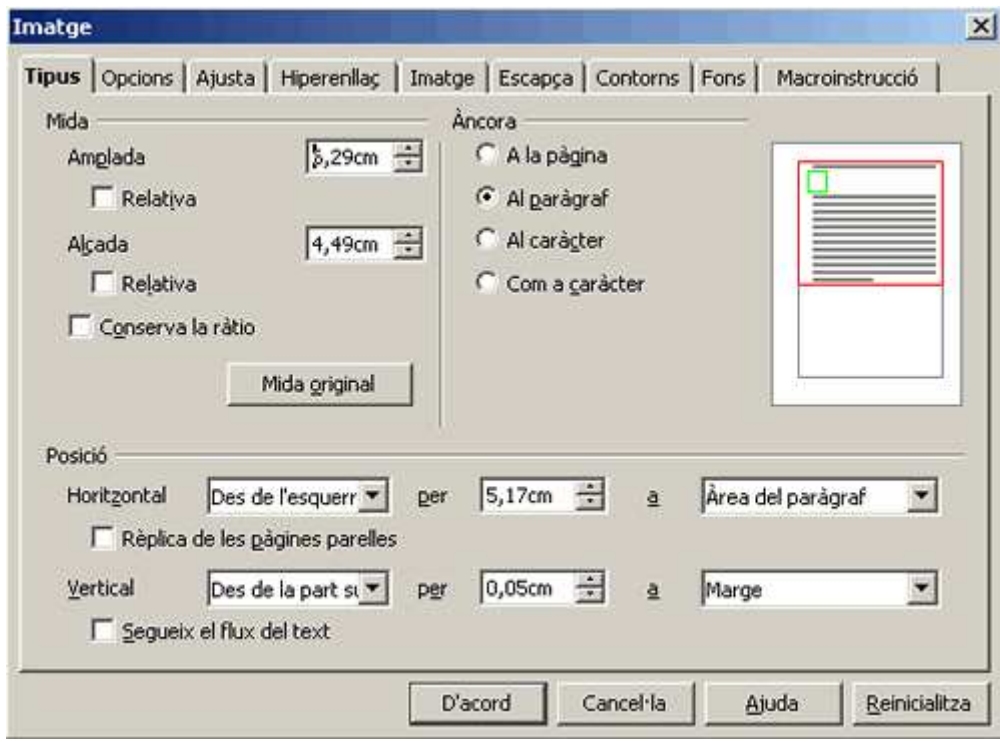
Imatge

Tipus | Opcions | Ajusta | Hiperenllaç | Imatge | Escapça | Contorns | Fons | Macroinstrucció

Mida

Amplada 5,29cm

Relativa

Alçada 4,49cm

Relativa

Conserva la ràtio

Mida original

Àncora

A la pàgina

Al paràgraf

Al caràcter

Com a caràcter

Posició

Horitzontal Des de l'esquerr per 5,17cm a Àrea del paràgraf

Rèplica de les pàgines parelles

Vertical Des de la part su per 0,05cm a Marge

Segueix el flux del text

D'acord Cancel·la Ajuda Reinicialitza